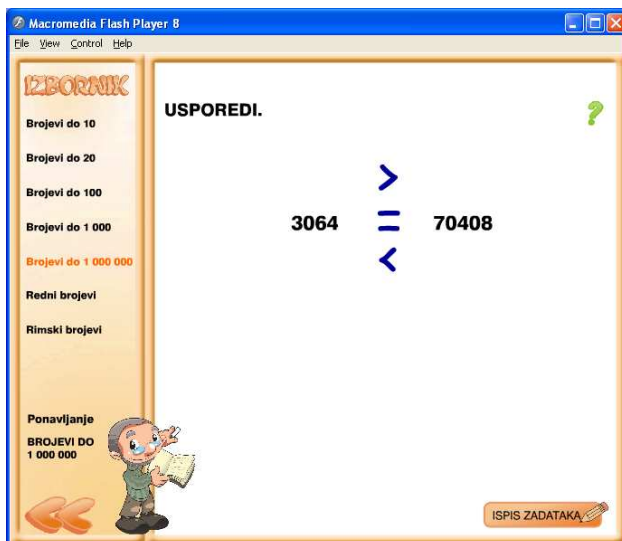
Macromedia Flash Player 8
File View Control Help

IZBORNIK
Brojevi do 10
Brojevi do 20
Brojevi do 100
Brojevi do 1 000
Brojevi do 1 000 000
Redni brojevi
Rimski brojevi

Ponavljanje
BROJEVI DO 1 000 000

USPOREDI.

?

>
3064 = 70408
<

ISPIS ZADATAKA